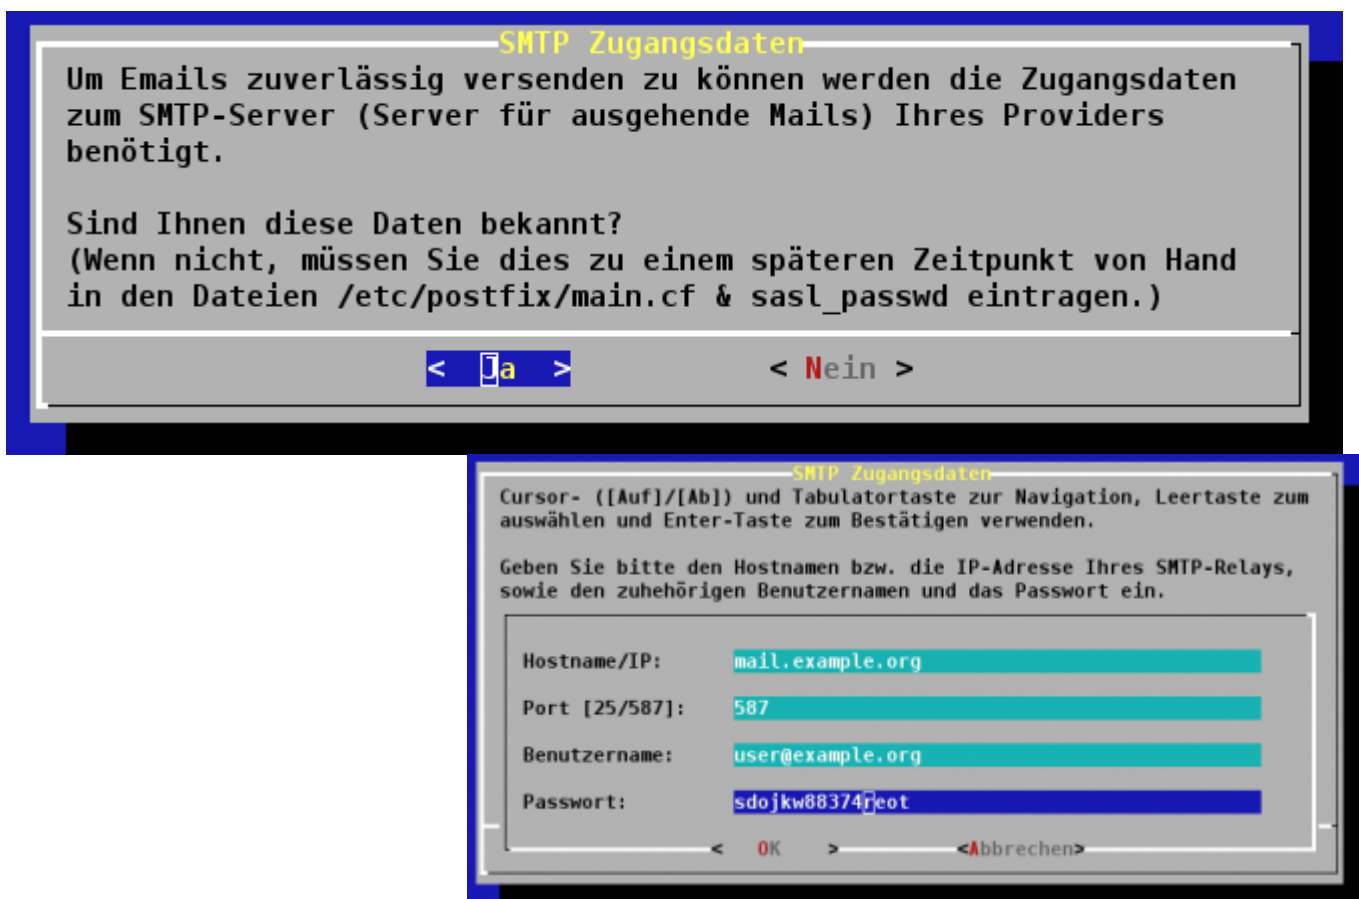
SMTP Zugangsdaten

Um Emails zuverlässig versenden zu können werden die Zugangsdaten zum SMTP-Server (Server für ausgehende Mails) Ihres Providers benötigt.

Sind Ihnen diese Daten bekannt?
(Wenn nicht, müssen Sie dies zu einem späteren Zeitpunkt von Hand in den Dateien /etc/postfix/main.cf & sasl_passwd eintragen.)

< Ja > < Nein >

SMTP Zugangsdaten

Cursor- ([Auf]/[Ab]) und Tabulatortaste zur Navigation, Leertaste zum auswählen und Enter-Taste zum Bestätigen verwenden.

Geben Sie bitte den Hostnamen bzw. die IP-Adresse Ihres SMTP-Relays, sowie den zuhehörigen Benutzernamen und das Passwort ein.

| | |
|---|---|
| Hostname/IP: | mail.example.org |
| Port [25/587]: | 587 |
| Benutzername: | user@example.org |
| Passwort: | sdojkw88374reot |

< OK > <Abbrechen>